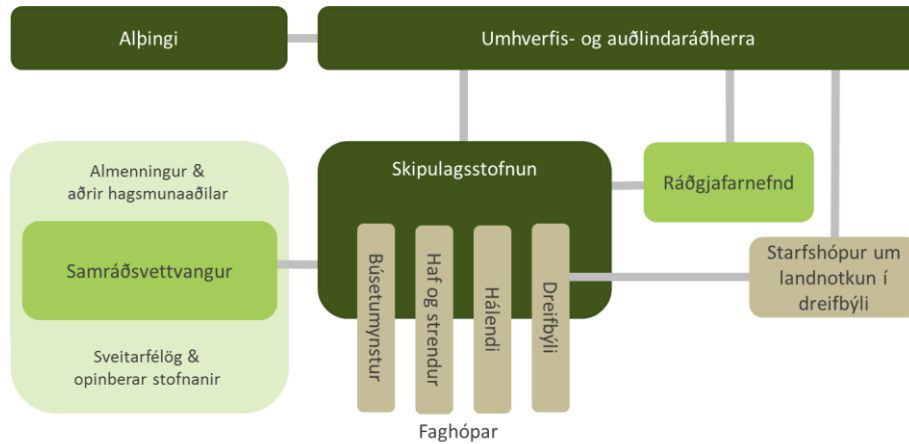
Alþingi

Umhverfis- og auðlindaráðherra

Almenningur & aðrir hagsmunaaðilar

Samráðsvettvangur

Sveitarfélög & opinberar stofnanir

Skipulagsstofnun

Búsetumynstur

Haf og strendur

Hálendi

Dreifbýli

Faghópar

Ráðgjafarnefnd

Starfshópur um landnotkun í dreifbýli